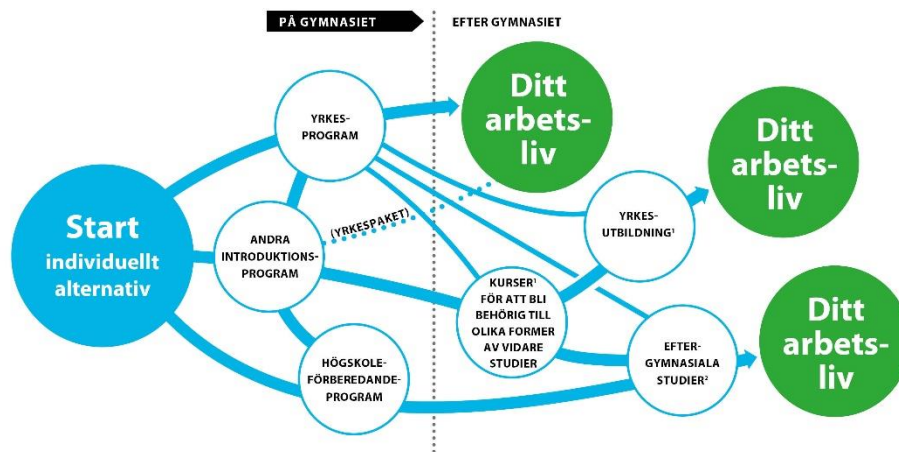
PÅ GYMNASIET

EFTER GYMNASIET

Start individuellt alternativ

YRKESPROGRAM

ANDRA INTRODUKTIONSPROGRAM

(YRKESPAKET)

HÖGSKOLEFÖRBEREDANDEPROGRAM

Ditt arbetsliv

YRKESUTBILDNING$^1$

KURSER$^1$ FÖR ATT BLI BEHÖRIG TILL OLIKA FORMER AV VIDARE STUDIER

EFTERGYMNASIALA STUDIER$^2$

Ditt arbetsliv

Ditt arbetsliv